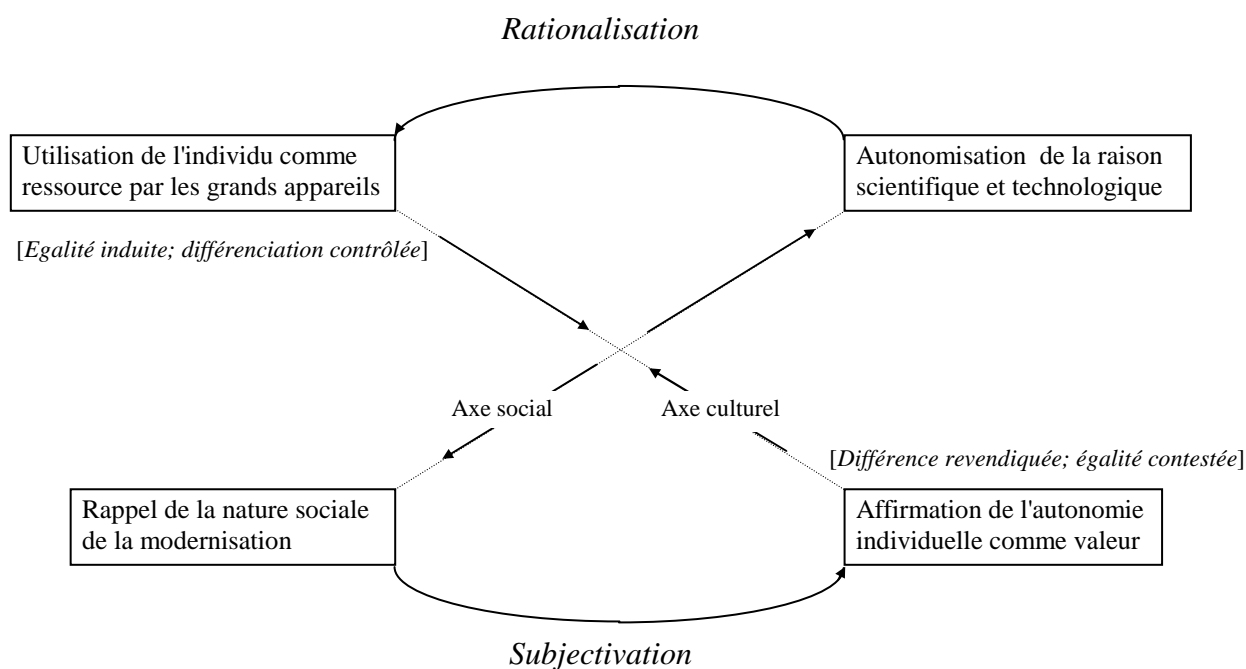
*Rationalisation*

Utilisation de l'individu comme ressource par les grands appareils

Autonomisation de la raison scientifique et technologique

[*Egalité induite; différenciation contrôlée*]

Axe social

Axe culturel

[*Différence revendiquée; égalité contestée*]

Rappel de la nature sociale de la modernisation

Affirmation de l'autonomie individuelle comme valeur

*Subjectivation*